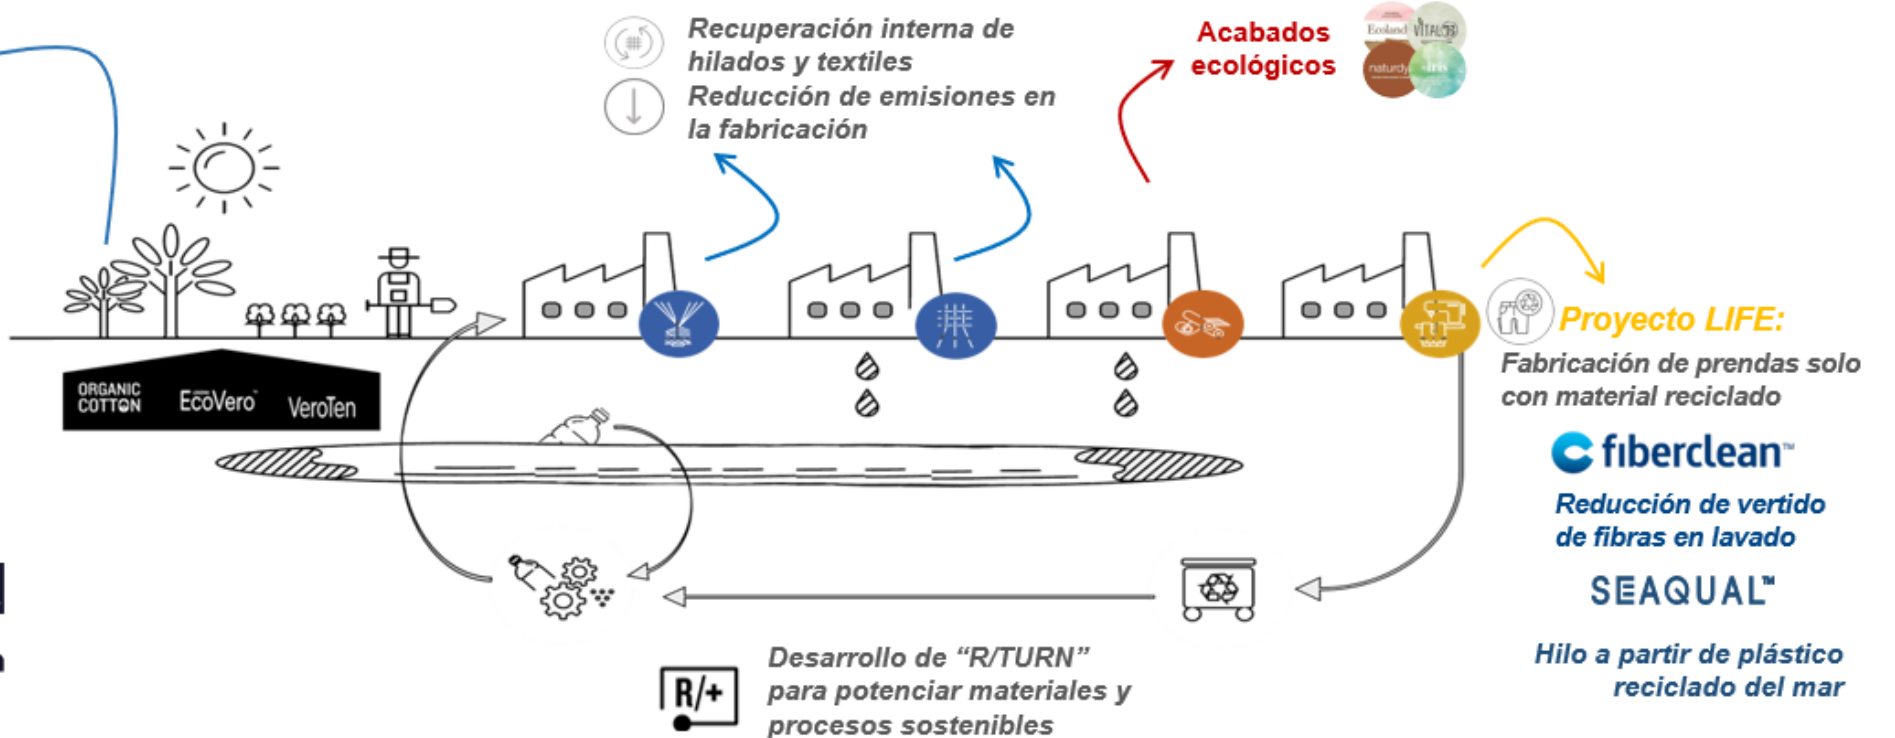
Recuperación interna de hilados y textiles
Reducción de emisiones en la fabricación

Acabados ecológicos

Ecoland VITAL
naturdy iris

ORGANIC COTTON EcoVero VeroTen

Proyecto LIFE:
Fabricación de prendas solo con material reciclado

fiberclean™
Reducción de vertido de fibras en lavado

SEAQUAL™
Hilo a partir de plástico reciclado del mar

R/+
Desarrollo de "R/TURN" para potenciar materiales y procesos sostenibles